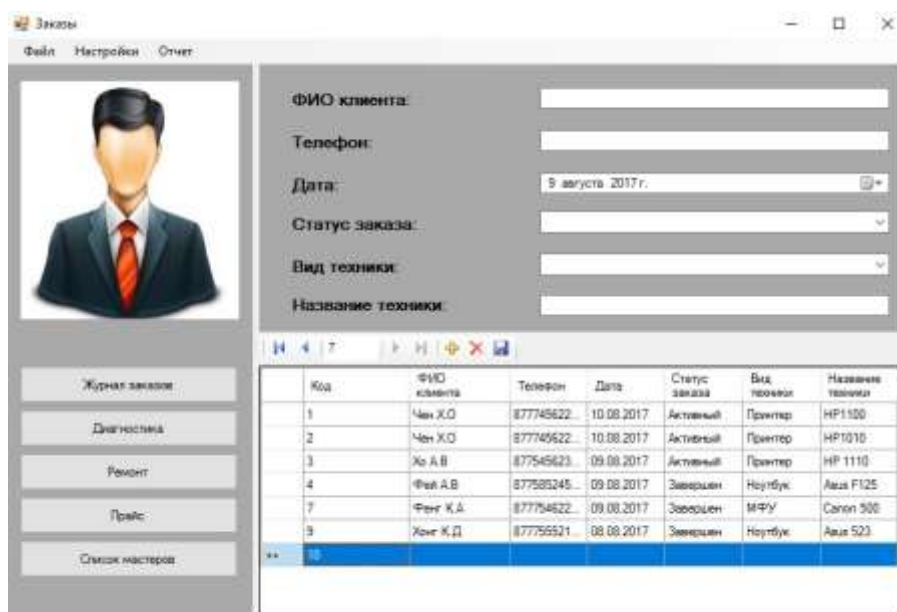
Заказы

Файл Настройки Отчет

ФИО клиента:

Телефон:

Дата: 9 августа 2017 г.

Статус заказа:

Вид техники:

Название техники:

Журнал заказов

Диагностика

Ремонт

Прайс

Список мастеров

7

| | Код | ФИО клиента | Телефон | Дата | Статус заказа | Вид техники | Название техники |
|---|---|---|---|---|---|---|---|
| | 1 | Чен Х.О | 877745622... | 10.08.2017 | Активный | Принтер | HP1100 |
| | 2 | Чен Х.О | 877745622... | 10.08.2017 | Активный | Принтер | HP1010 |
| | 3 | Хо А.В | 877545623... | 09.08.2017 | Активный | Принтер | HP 1110 |
| | 4 | Фей А.В | 877585245... | 09.08.2017 | Завершен | Ноутбук | Asus F125 |
| | 7 | Фенг К.А | 877754622... | 09.08.2017 | Завершен | МФУ | Canon 500 |
| | 9 | Хонг К.Д | 877755521... | 08.08.2017 | Завершен | Ноутбук | Asus 523 |
| ** | 10 | | | | | | |